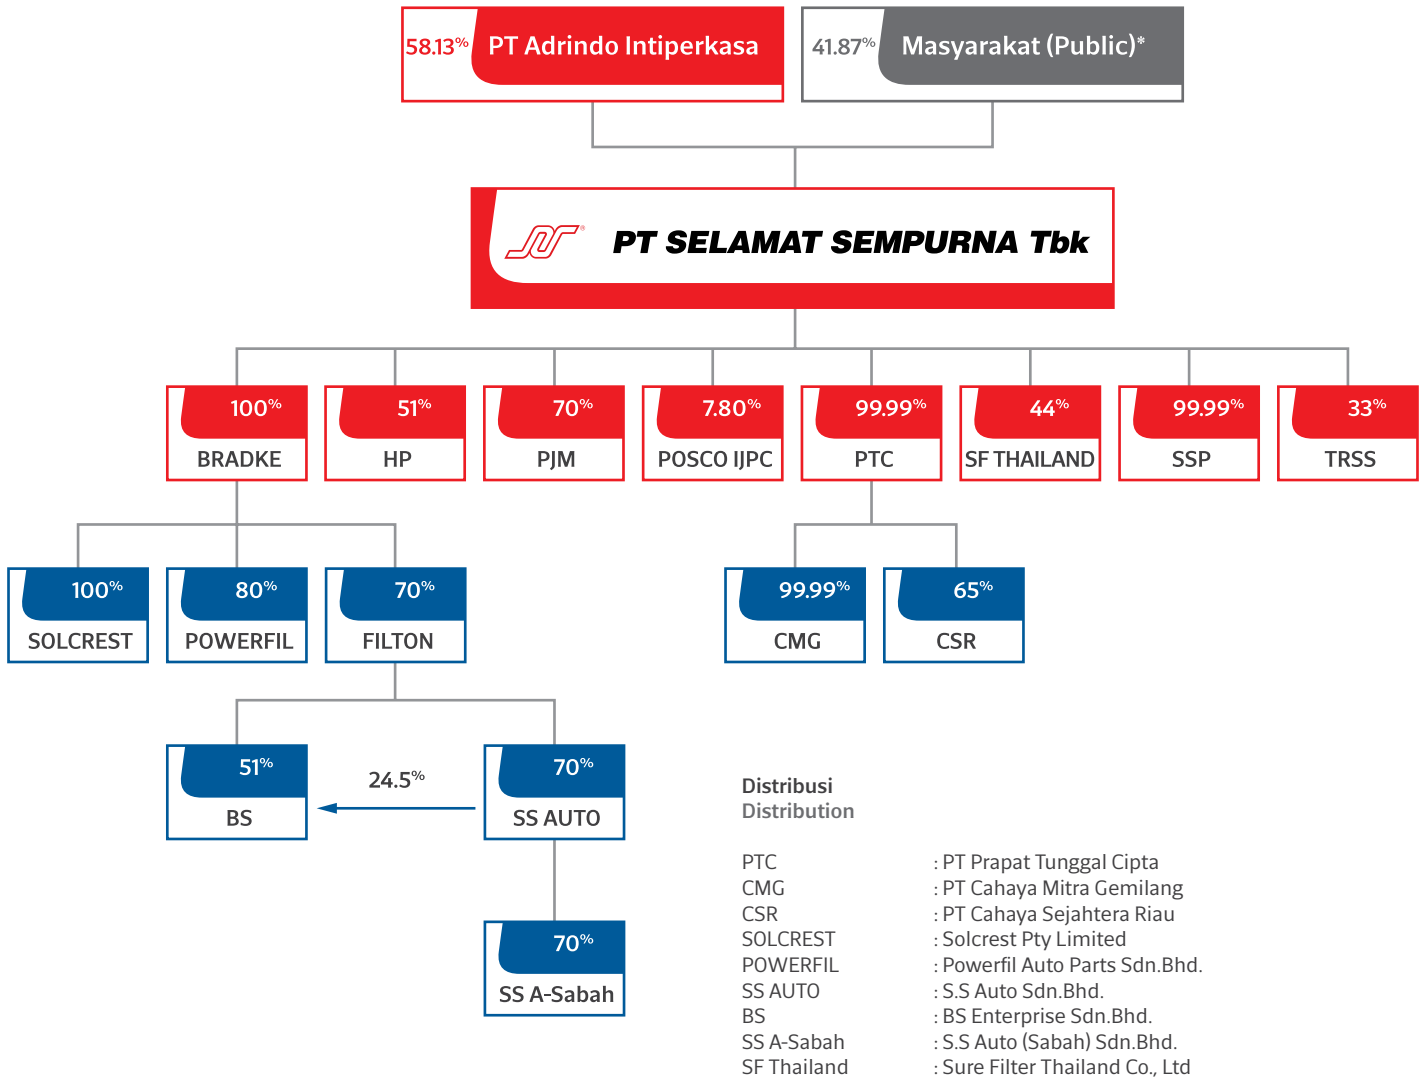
58.13% PT Adrindo Intiperkasa

41.87% Masyarakat (Public)*

PT SELAMAT SEMPURNA Tbk

100% BRADKE

51% HP

70% PJM

7.80% POSCO IJPC

99.99% PTC

44% SF THAILAND

99.99% SSP

33% TRSS

100% SOLCREST

80% POWERFIL

70% FILTON

99.99% CMG

65% CSR

51% BS

24.5%

70% SS AUTO

70% SS A-Sabah

Distribusi
Distribution

| | |
|---|---|
| PTC | : PT Prapat Tunggal Cipta |
| CMG | : PT Cahaya Mitra Gemilang |
| CSR | : PT Cahaya Sejahtera Riau |
| SOLCREST | : Solcrest Pty Limited |
| POWERFIL | : Powerfil Auto Parts Sdn.Bhd. |
| SS AUTO | : S.S Auto Sdn.Bhd. |
| BS | : BS Enterprise Sdn.Bhd. |
| SS A-Sabah | : S.S Auto (Sabah) Sdn.Bhd. |
| SF Thailand | : Sure Filter Thailand Co., Ltd |